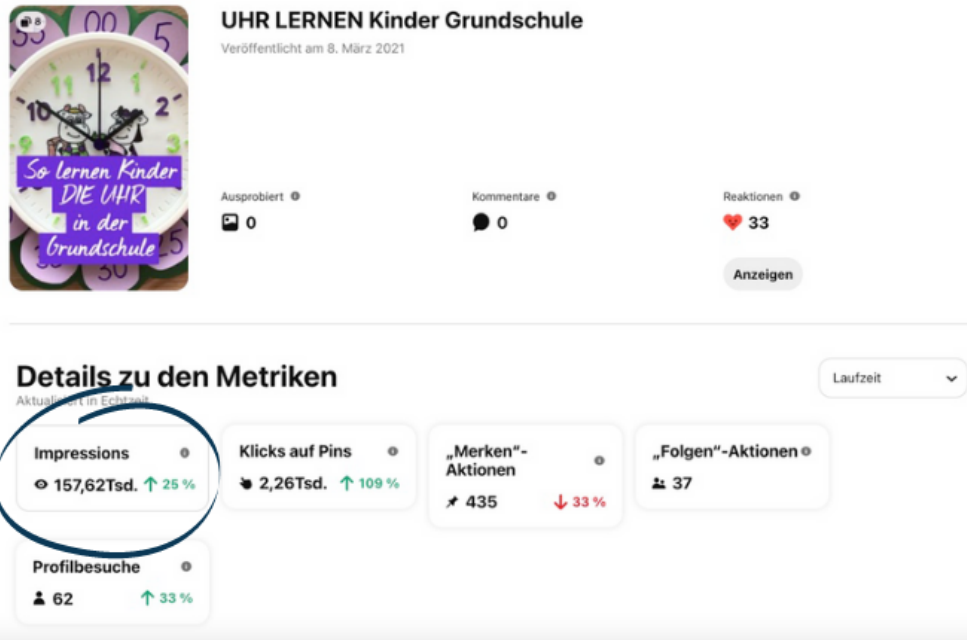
8

55 00 5

12 1 11 10 2 3

So lernen Kinder DIE UHR in der Grundschule

15 30

UHR LERNEN Kinder Grundschule

Veröffentlicht am 8. März 2021

Ausprobiert 0

Kommentare 0

Reaktionen 33

Anzeigen

Details zu den Metriken

Aktualisiert in Echtzeit

Laufzeit

Impressions 157,62Tsd. ↑ 25 %

Klicks auf Pins 2,26Tsd. ↑ 109 %

„Merken"-Aktionen 435 ↓ 33 %

„Folgen"-Aktionen 37

Profilbesuche 62 ↑ 33 %